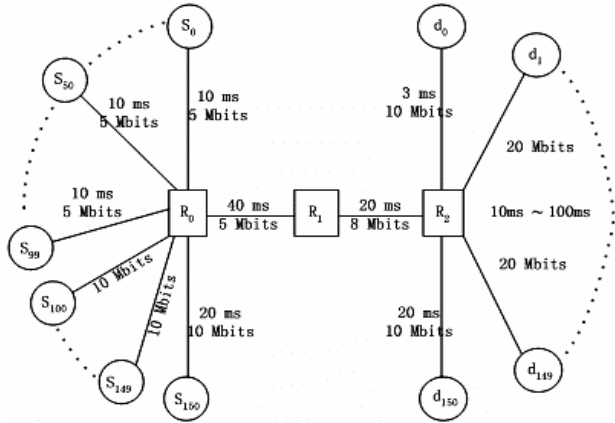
$S_0$

$S_{50}$

10 ms
5 Mbits

10 ms
5 Mbits

10 ms
5 Mbits

$S_{99}$

$S_{100}$

10 Mbits

10 Mbits

$S_{149}$

$S_{150}$

20 ms
10 Mbits

$R_0$

40 ms
5 Mbits

$R_1$

20 ms
8 Mbits

$R_2$

$d_0$

3 ms
10 Mbits

$d_1$

20 Mbits

10ms ~ 100ms

20 Mbits

$d_{149}$

20 ms
10 Mbits

$d_{150}$